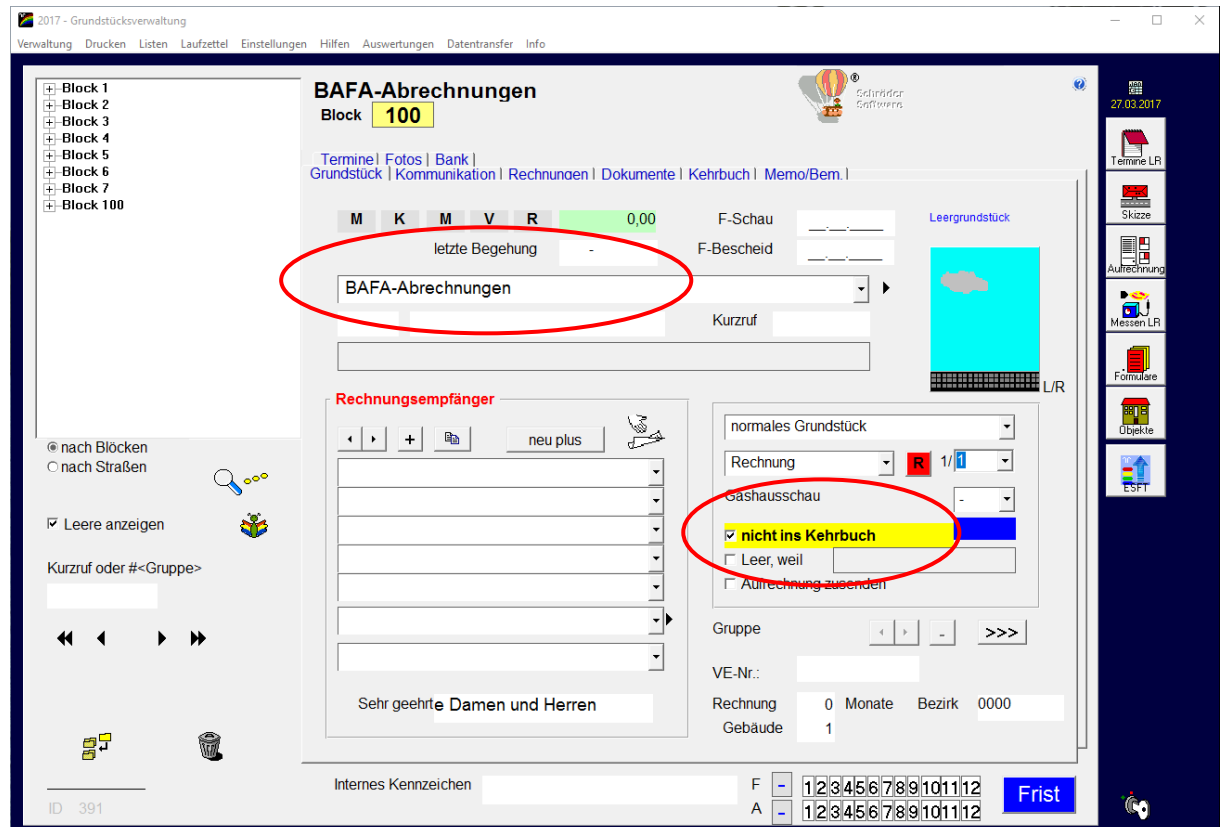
2017 - Grundstücksverwaltung

Verwaltung Drucken Listen Laufzettel Einstellungen Hilfen Auswertungen Datentransfer Info

Block 1
Block 2
Block 3
Block 4
Block 5
Block 6
Block 7
Block 100

BAFA-Abrechnungen
Block 100

Schröder Software

27.03.2017

Termine | Fotos | Bank |
Grundstück | Kommunikation | Rechnungen | Dokumente | Kehrbuch | Memo/Bem. |

M K M V R 0,00 F-Schau __.__.____
letzte Begehung - F-Bescheid __.__.____

Leergrundstück

BAFA-Abrechnungen

Kurzruf

L/R

Rechnungsempfänger

neu plus

normales Grundstück
Rechnung R 1/ 1
Gasausschau -
nicht ins Kehrbuch
Leer, weil
Aufrechnung zusenden

Gruppe >>>
VE-Nr.:

Sehr geehrte Damen und Herren

Rechnung 0 Monate Bezirk 0000
Gebäude 1

nach Blöcken
nach Straßen

Leere anzeigen

Kurzruf oder #<Gruppe>

Termine LR
Skizze
Aufrechnung
Messen LR
Formulare
Objekte
ESFT

Internes Kennzeichen
F - 1 2 3 4 5 6 7 8 9 10 11 12
A - 1 2 3 4 5 6 7 8 9 10 11 12
Frist

ID 391